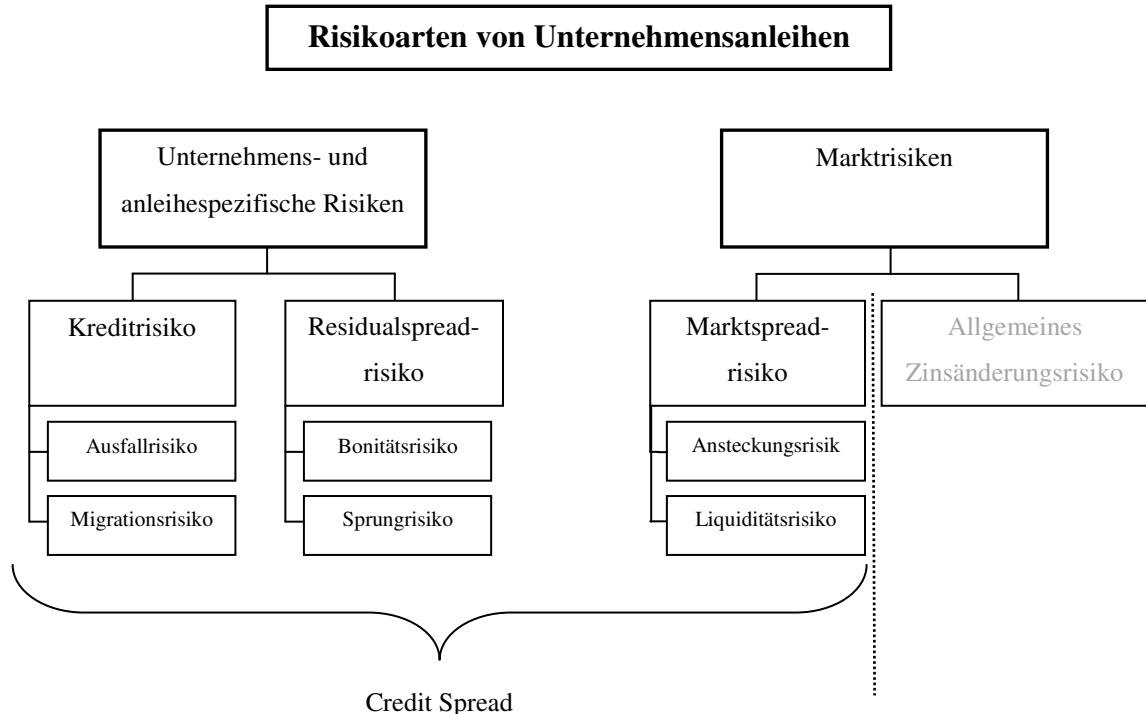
Risikoarten von Unternehmensanleihen

Unternehmens- und anleihespezifische Risiken

Marktrisiken

Kreditrisiko

Ausfallrisiko

Migrationsrisiko

Residualspread-risiko

Bonitätsrisiko

Sprungrisiko

Marktspread-risiko

Ansteckungsrisik

Liquiditätsrisiko

Allgemeines Zinsänderungsrisiko

Credit Spread